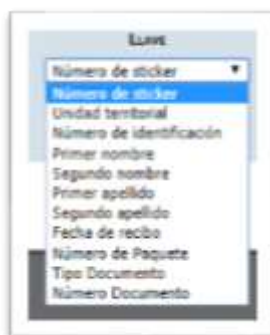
Llave

Número de sticker

Número de sticker
Unidad territorial
Número de identificación
Primer nombre
Segundo nombre
Primer apellido
Segundo apellido
Fecha de recibo
Número de Paquete
Tipo Documento
Número Documento